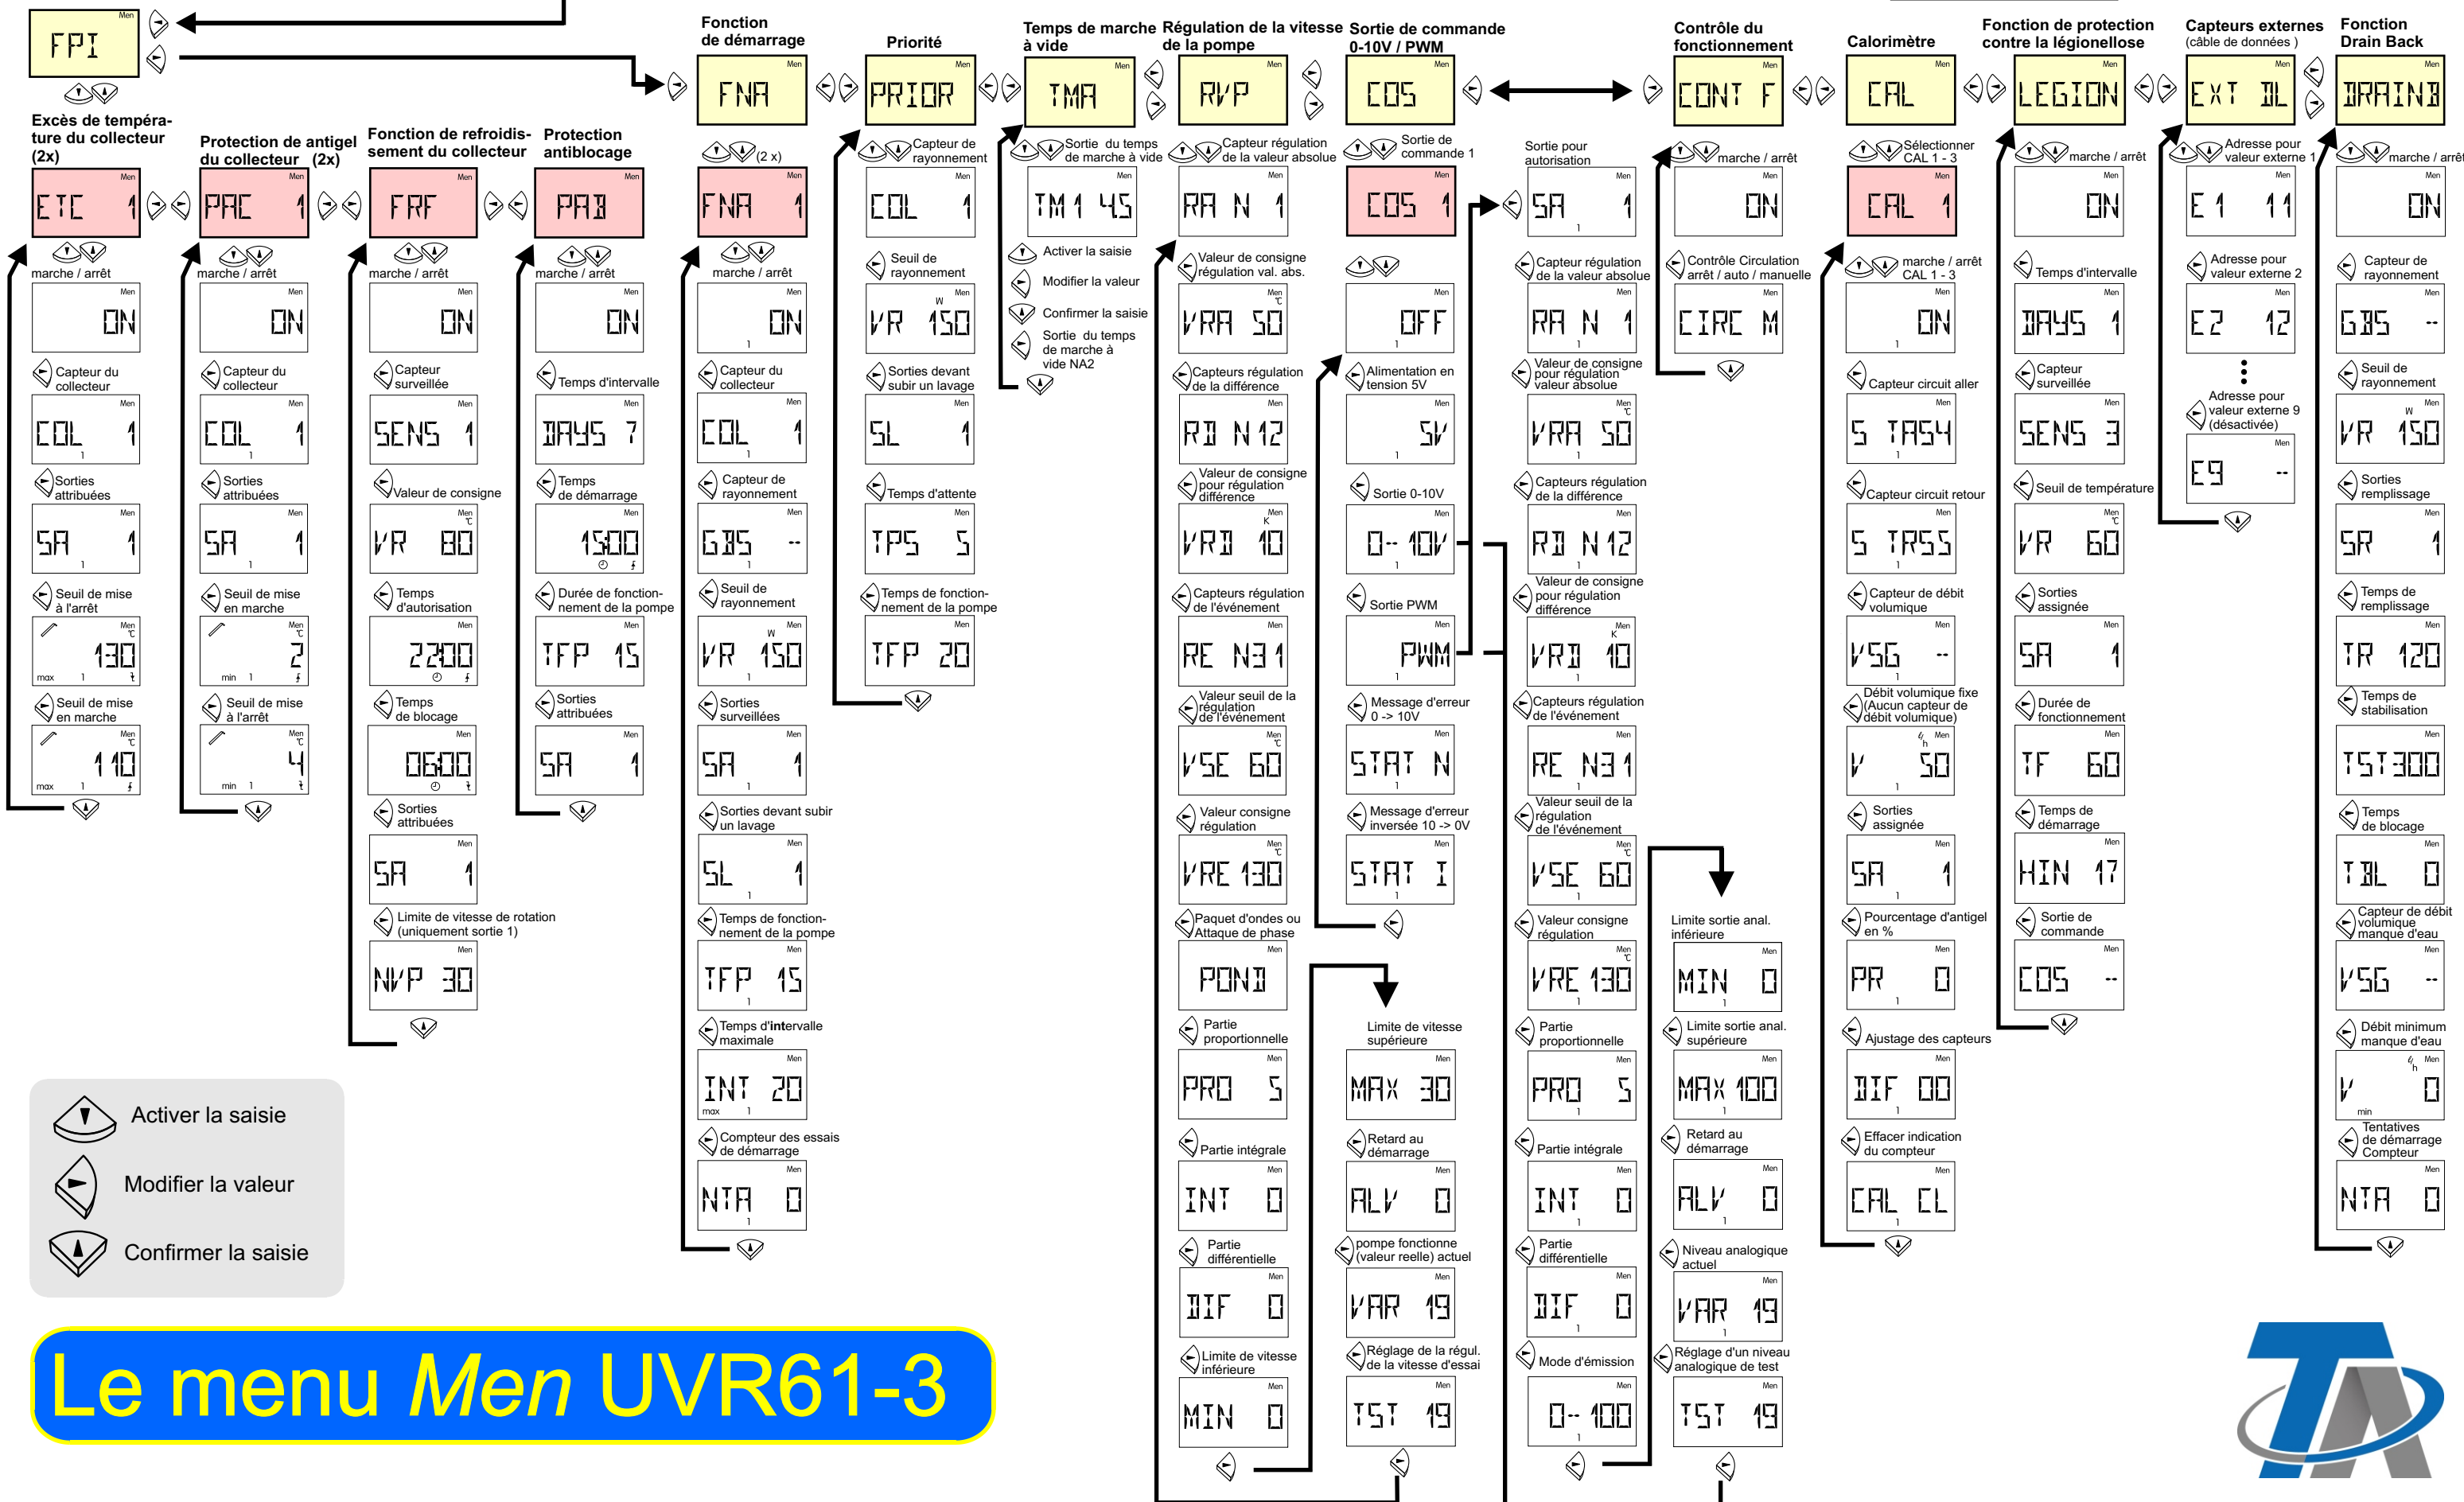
FPI

Excès de température du collecteur (2x)
ETC 1
marche / arrêt
ON
Capteur du collecteur
COL 1
Sorties attribuées
SA 1
Seuil de mise à l'arrêt
130
Seuil de mise en marche
110

Protection de antigel du collecteur (2x)
PAC 1
marche / arrêt
ON
Capteur du collecteur
COL 1
Sorties attribuées
SA 1
Seuil de mise en marche
2
Seuil de mise à l'arrêt
4

Fonction de refroidissement du collecteur
FRF
marche / arrêt
ON
Capteur surveillée
SENS 1
Valeur de consigne
VR 80
Temps d'autorisation
2200
Temps de blocage
0600
Sorties attribuées
SA 1
Limite de vitesse de rotation (uniquement sortie 1)
NVP 30

Protection antiblocage
PAB
marche / arrêt
ON
Temps d'intervalle
DAYS 7
Temps de démarrage
1500
Durée de fonctionnement de la pompe
TFP 15
Sorties attribuées
SA 1

Fonction de démarrage
FNA
(2 x)
FNA 1
marche / arrêt
ON
Capteur du collecteur
COL 1
Capteur de rayonnement
GBS --
Seuil de rayonnement
VR 150
Sorties surveillées
SA 1
Sorties devant subir un lavage
SL 1
Temps de fonctionnement de la pompe
TFP 15
Temps d'intervalle maximale
INT 20
Compteur des essais de démarrage
NTA 0

Priorité
PRIOR
Capteur de rayonnement
COL 1
Seuil de rayonnement
VR 150
Sorties devant subir un lavage
SL 1
Temps d'attente
TPS 5
Temps de fonctionnement de la pompe
TFP 20

Temps de marche à vide
TMA
Sortie du temps de marche à vide
TM1 45
Activer la saisie
Modifier la valeur
Confirmer la saisie
Sortie du temps de marche à vide NA2

Régulation de la vitesse de la pompe
RVP
Capteur régulation de la valeur absolue
RA N 1
Valeur de consigne régulation val. abs.
VRA 50
Capteurs régulation de la différence
RD N 12
Valeur de consigne pour régulation différence
VRD 10
Capteurs régulation de l'événement
RE N3 1
Valeur seuil de la régulation de l'événement
VSE 60
Valeur consigne régulation
VRE 130
Paquet d'ondes ou Attaque de phase
POND
Partie proportionnelle
PRO 5
Partie intégrale
INT 0
Partie différentielle
DIF 0
Limite de vitesse inférieure
MIN 0

Sortie de commande 0-10V / PWM
COS
Sortie de commande 1
COS 1
OFF
Alimentation en tension 5V
5V
Sortie 0-10V
0- 10V
Sortie PWM
PWM
Message d'erreur 0 -> 10V
STAT N
Message d'erreur inversée 10 -> 0V
STAT I
Limite de vitesse supérieure
MAX 30
Retard au démarrage
ALV 0
pompe fonctionne (valeur reelle) actuel
VAR 19
Réglage de la régul. de la vitesse d'essai
TST 19

Sortie pour autorisation
SA 1
Capteur régulation de la valeur absolue
RA N 1
Valeur de consigne pour régulation valeur absolue
VRA 50
Capteurs régulation de la différence
RD N 12
Valeur de consigne pour régulation différence
VRD 10
Capteurs régulation de l'événement
RE N3 1
Valeur seuil de la régulation de l'événement
VSE 60
Valeur consigne régulation
VRE 130
Partie proportionnelle
PRO 5
Partie intégrale
INT 0
Partie différentielle
DIF 0
Mode d'émission
0- 100

Contrôle du fonctionnement
CONT F
marche / arrêt
ON
Contrôle Circulation arrêt / auto / manuelle
CIRC M
Limite sortie anal. inférieure
MIN 0
Limite sortie anal. supérieure
MAX 100
Retard au démarrage
ALV 0
Niveau analogique actuel
VAR 19
Réglage d'un niveau analogique de test
TST 19

Calorimètre
CAL
Sélectionner CAL 1 - 3
CAL 1
marche / arrêt CAL 1 - 3
ON
Capteur circuit aller
S TAS4
Capteur circuit retour
S TAS5
Capteur de débit volumique
VSG --
Débit volumique fixe (Aucun capteur de débit volumique)
V 50
Sorties assignée
SA 1
Pourcentage d'antigel en %
PR 0
Ajustage des capteurs
DIF 00
Effacer indication du compteur
CAL CL

Fonction de protection contre la légionellose
LEGION
marche / arrêt
ON
Temps d'intervalle
DAYS 1
Capteur surveillée
SENS 3
Seuil de température
VR 60
Sorties assignée
SA 1
Durée de fonctionnement
TF 60
Temps de démarrage
HIN 17
Sortie de commande
COS --

Capteurs externes
(câble de données )
EXT DL
Adresse pour valeur externe 1
E1 11
Adresse pour valeur externe 2
E2 12
Adresse pour valeur externe 9 (désactivée)
E9 --

Fonction Drain Back
DRAINB
marche / arrêt
ON
Capteur de rayonnement
GBS --
Seuil de rayonnement
VR 150
Sorties remplissage
SR 1
Temps de remplissage
TR 120
Temps de stabilisation
TST300
Temps de blocage
TBL 0
Capteur de débit volumique manque d'eau
VSG --
Débit minimum manque d'eau
V 0
Tentatives de démarrage Compteur
NTA 0

Activer la saisie
Modifier la valeur
Confirmer la saisie

Le menu Men UVR61-3